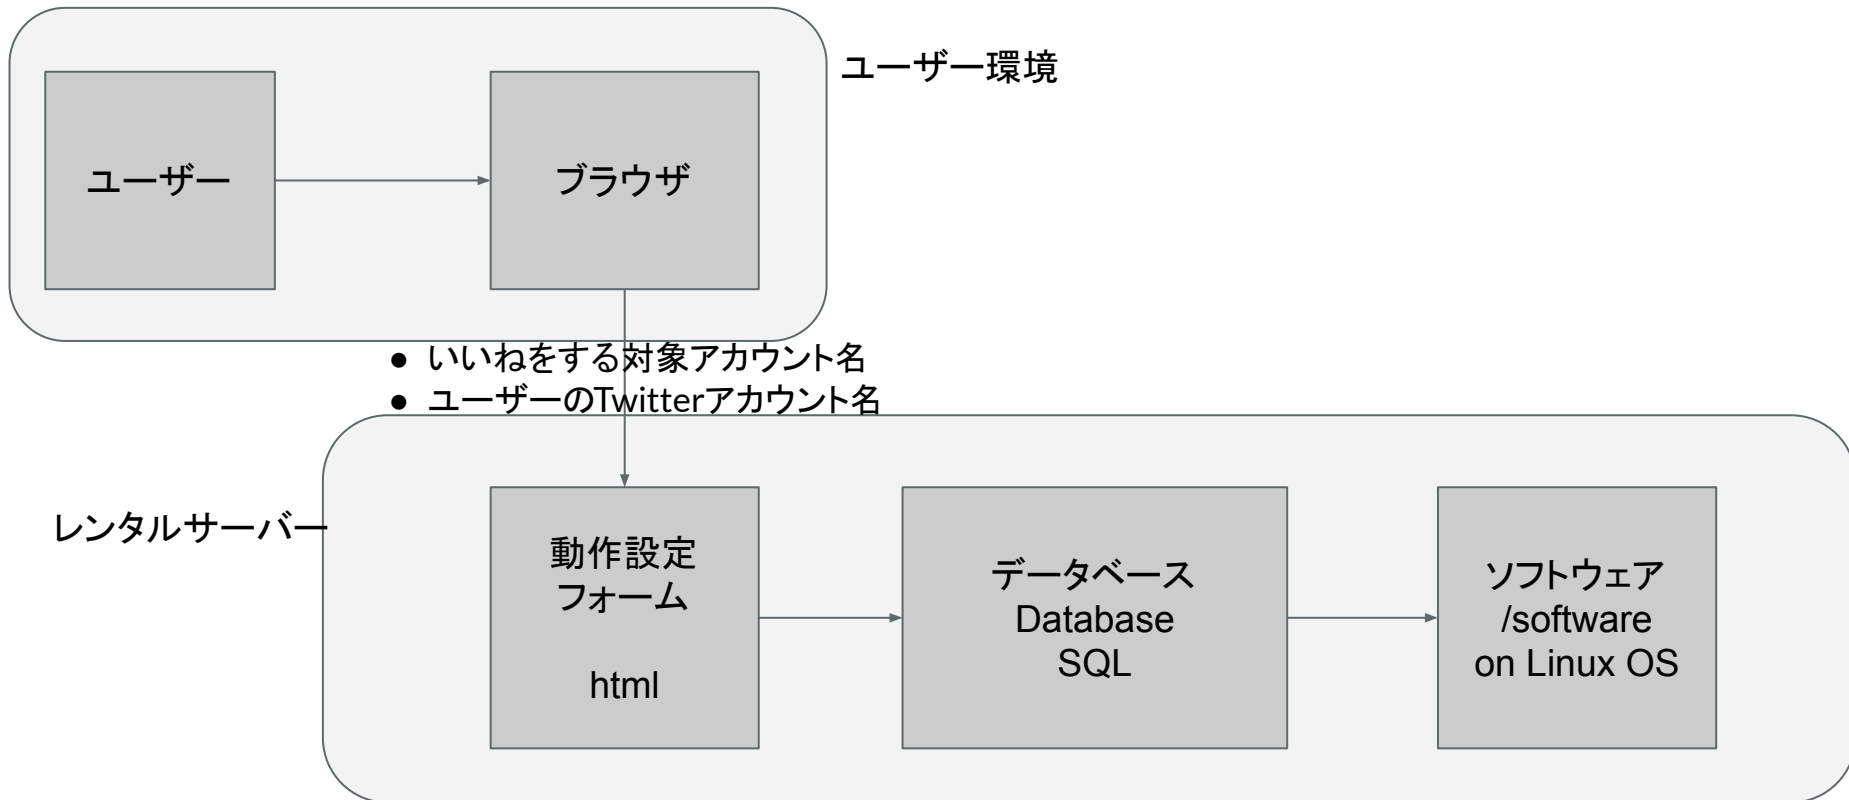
ユーザー環境

ユーザー

ブラウザ

● いいねをする対象アカウント名
● ユーザーのTwitterアカウント名

レンタルサーバー

動作設定
フォーム

html

データベース
Database
SQL

ソフトウェア
/software
on Linux OS